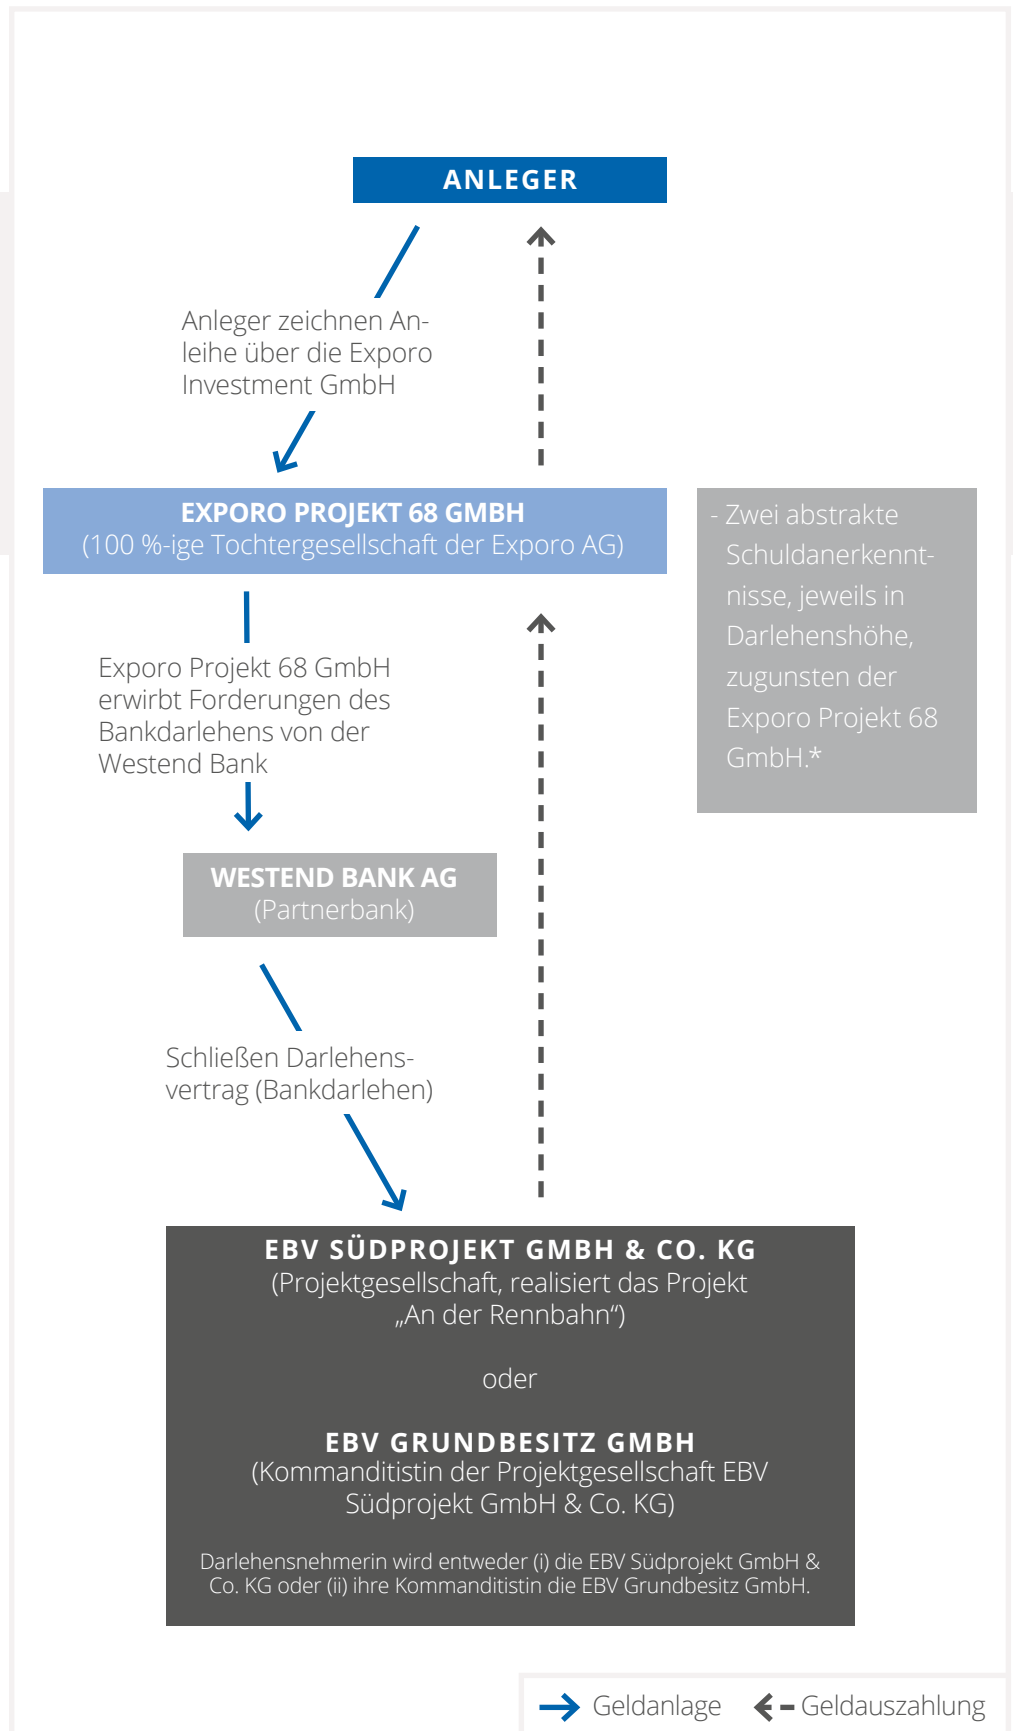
ANLEGER

Anleger zeichnen Anleihe über die Exporo Investment GmbH

EXPORO PROJEKT 68 GMBH
(100 %-ige Tochtergesellschaft der Exporo AG)

- Zwei abstrakte Schuldanerkenntnisse, jeweils in Darlehenshöhe, zugunsten der Exporo Projekt 68 GmbH.*

Exporo Projekt 68 GmbH erwirbt Forderungen des Bankdarlehens von der Westend Bank

WESTEND BANK AG
(Partnerbank)

Schließen Darlehensvertrag (Bankdarlehen)

EBV SÜDPROJEKT GMBH & CO. KG
(Projektgesellschaft, realisiert das Projekt „An der Rennbahn“)

oder

EBV GRUNDBESITZ GMBH
(Kommanditistin der Projektgesellschaft EBV Südprojekt GmbH & Co. KG)

Darlehensnehmerin wird entweder (i) die EBV Südprojekt GmbH & Co. KG oder (ii) ihre Kommanditistin die EBV Grundbesitz GmbH.

Geldanlage Geldauszahlung